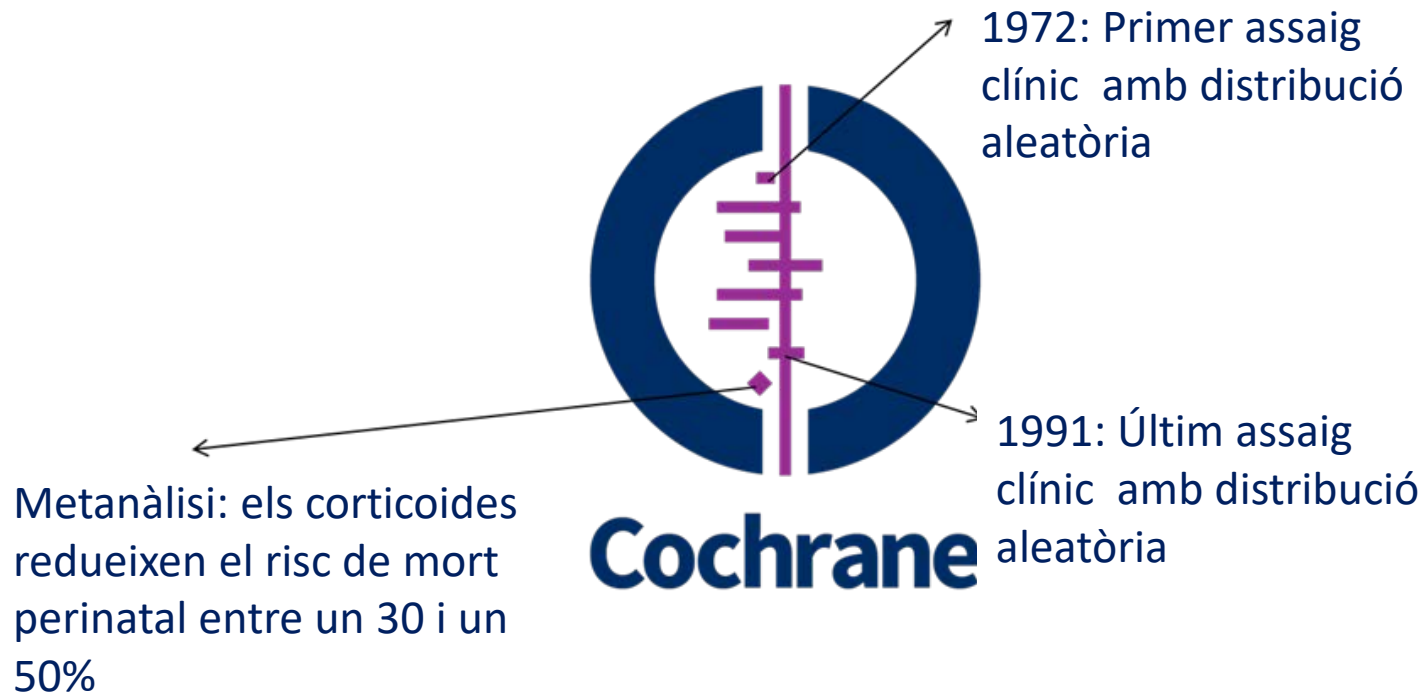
1972: Primer assaig clínic amb distribució aleatòria

1991: Últim assaig clínic amb distribució aleatòria

Metanàlisi: els corticoides redueixen el risc de mort perinatal entre un 30 i un 50%

Cochrane